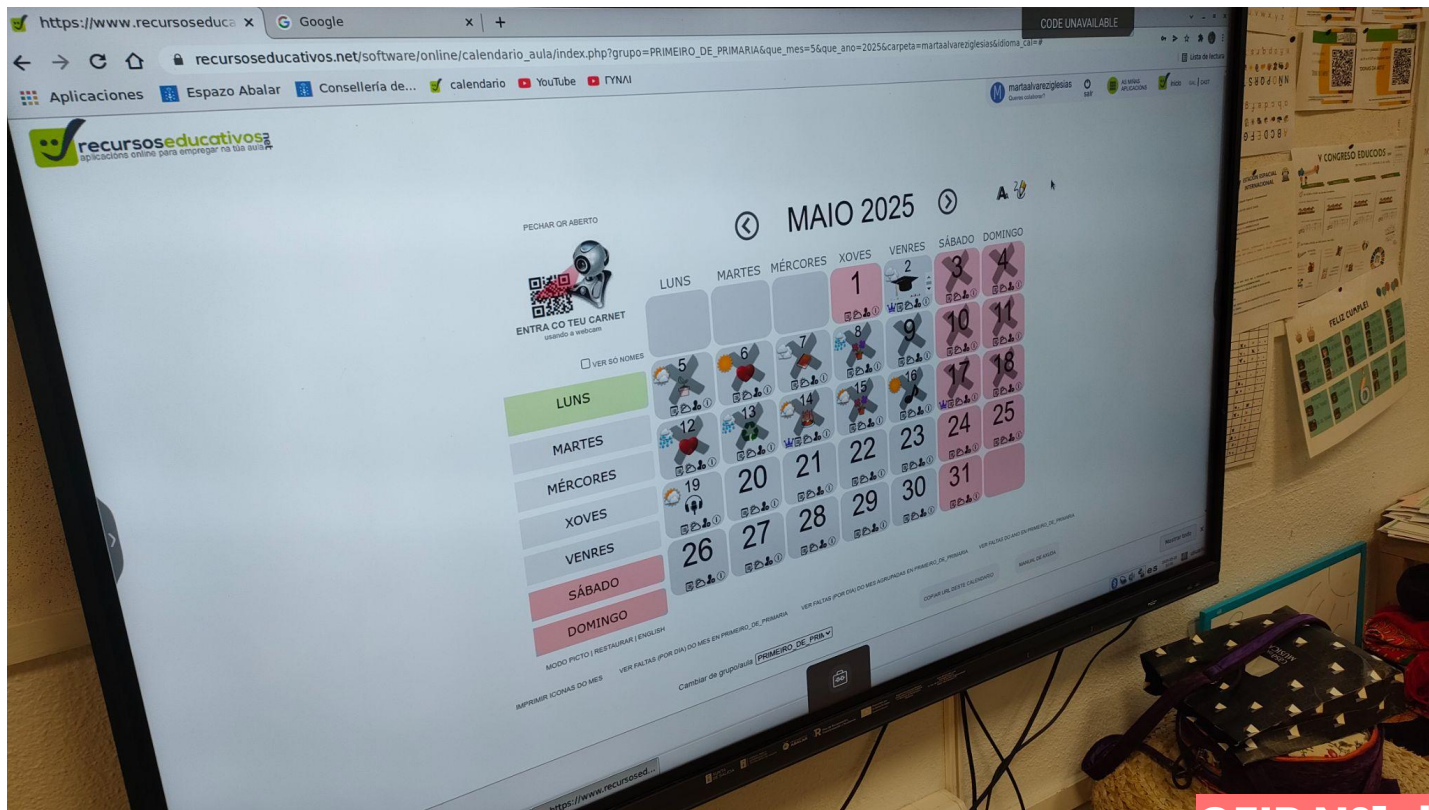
https://www.recursoseduca ×
Google
CODE UNAVAILABLE
recursoseducativos.net/software/online/calendario_aula/index.php?grupo=PRIMEIRO_DE_PRIMARIA&que_mes=5&que_ano=2025&carpeta=martaalvareziglesias&idioma_cal=gl
Aplicaciones
Espazo Abalar
Consellería de...
calendario
YouTube
ΓΥΝΑΙ
martaalvareziglesias
recursoseducativos.net
aplicacións online para empregar na túa aula
PECHAR QR ABERTO
ENTRA CO TEU CARNET
usando a webcam
MAIO 2025

| LUNS | MARTES | MÉRCORES | XOVES | VENRES | SÁBADO | DOMINGO |
|---|---|---|---|---|---|---|
| | | | 1 | 2 | 3 | 4 |
| 5 | 6 | 7 | 8 | 9 | 10 | 11 |
| 12 | 13 | 14 | 15 | 16 | 17 | 18 |
| 19 | 20 | 21 | 22 | 23 | 24 | 25 |
| 26 | 27 | 28 | 29 | 30 | 31 | |

VER SÓ NOMES
LUNS
MARTES
MÉRCORES
XOVES
VENRES
SÁBADO
DOMINGO
MODO PICTO | RESTAURAR | ENGLISH
IMPRIMIR ICONAS DO MES
VER FALTAS (POR DÍA) DO MES EN PRIMEIRO_DE_PRIMARIA
Cambiar de grupo/aula PRIMEIRO_DE_PRIA
VER FALTAS (POR DÍA) DO MES AGRUPADAS EN PRIMEIRO_DE_PRIMARIA
COPIAR URL DESTE CALENDARIO
VER FALTAS DO ANO EN PRIMEIRO_DE_PRIMARIA
MANUAL DE AXUDA
https://www.recursoed...
V CONGRESO EDUCOOS
FELIZ CUMPLE!